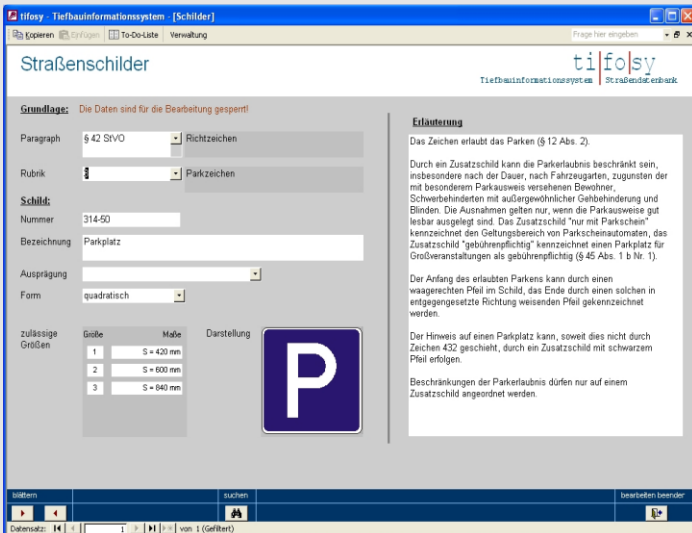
tifosy - Tiefbauinformationssystem - [Schilder]

Kopieren Einfügen To-Do-Liste Verwaltung

Frage hier eingeben

Straßenschilder

ti|fo|sy
Tiefbauinformationssystem | Straßendatenbank

Grundlage: Die Daten sind für die Bearbeitung gesperrt!

Paragraph § 42 StVO Richtzeichen

Rubrik 6 Parkzeichen

Schild:

Nummer 314-50

Bezeichnung Parkplatz

Ausprägung

Form quadratisch

zulässige Größen

| Größe | Maße |
|---|---|
| 1 | S = 420 mm |
| 2 | S = 600 mm |
| 3 | S = 840 mm |

Darstellung

P

Erläuterung

Das Zeichen erlaubt das Parken (§ 12 Abs. 2).

Durch ein Zusatzschild kann die Parkerlaubnis beschränkt sein, insbesondere nach der Dauer, nach Fahrzeugarten, zugunsten der mit besonderem Parkausweis versehenen Bewohner, Schwerbehinderten mit außergewöhnlicher Gehbehinderung und Blinden. Die Ausnahmen gelten nur, wenn die Parkausweise gut lesbar ausgelegt sind. Das Zusatzschild "nur mit Parkschein" kennzeichnet den Geltungsbereich von Parkscheinautomaten, das Zusatzschild "gebührenpflichtig" kennzeichnet einen Parkplatz für Großveranstaltungen als gebührenpflichtig (§ 45 Abs. 1 b Nr. 1).

Der Anfang des erlaubten Parkens kann durch einen waagerechten Pfeil im Schild, das Ende durch einen solchen in entgegengesetzte Richtung weisenden Pfeil gekennzeichnet werden.

Der Hinweis auf einen Parkplatz kann, soweit dies nicht durch Zeichen 432 geschieht, durch ein Zusatzschild mit schwarzem Pfeil erfolgen.

Beschränkungen der Parkerlaubnis dürfen nur auf einem Zusatzschild angeordnet werden.

blättern suchen bearbeiten beenden

Datensatz: 1 von 1 (Gefiltert)